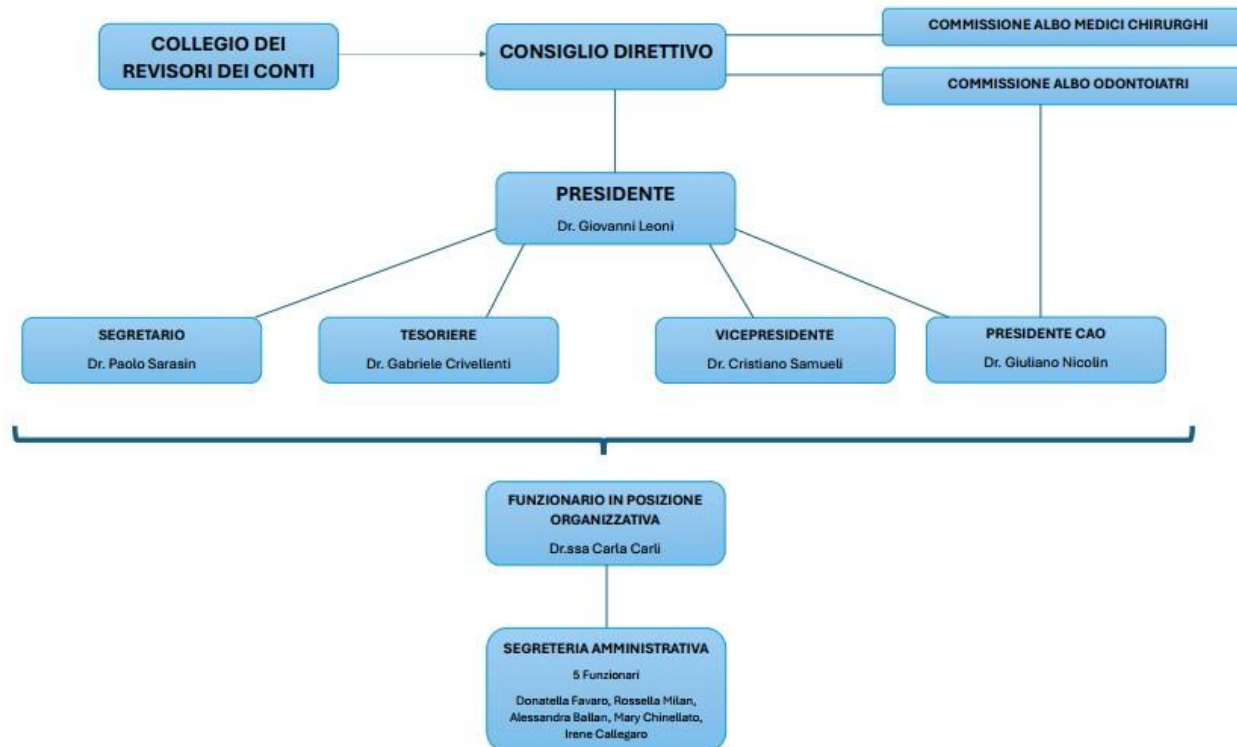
COLLEGIO DEI REVISORI DEI CONTI

CONSIGLIO DIRETTIVO

COMMISSIONE ALBO MEDICI CHIRURGHI

COMMISSIONE ALBO ODONTOIATRI

PRESIDENTE
Dr. Giovanni Leoni

SEGRETARIO
Dr. Paolo Sarasin

TESORIERE
Dr. Gabriele Crivellenti

VICEPRESIDENTE
Dr. Cristiano Samueli

PRESIDENTE CAO
Dr. Giuliano Nicolin

FUNZIONARIO IN POSIZIONE ORGANIZZATIVA
Dr.ssa Carla Carli

SEGRETERIA AMMINISTRATIVA
5 Funzionari
Donatella Favaro, Rossella Milan, Alessandra Ballan, Mary Chinellato, Irene Callegaro